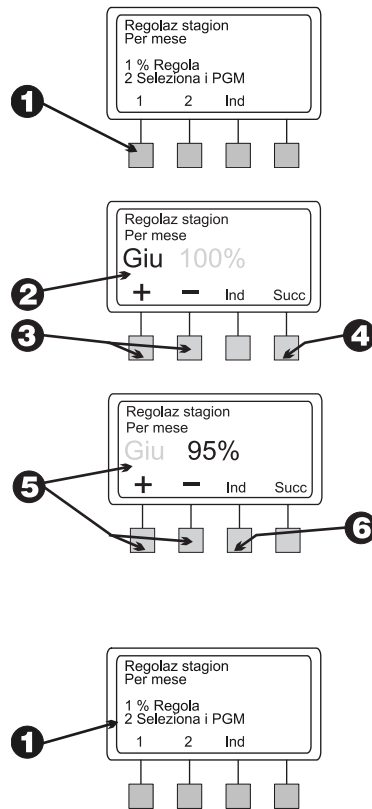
Regolaz stagion
Per mese

1 % Regola
2 Seleziona i PGM

1 2 Ind

1

Regolaz stagion
Per mese
Giu 100%

+ − Ind Succ

2

3

4

Regolaz stagion
Per mese
Giu 95%

+ − Ind Succ

5

6

Regolaz stagion
Per mese

1 % Regola
2 Seleziona i PGM

1 2 Ind

1